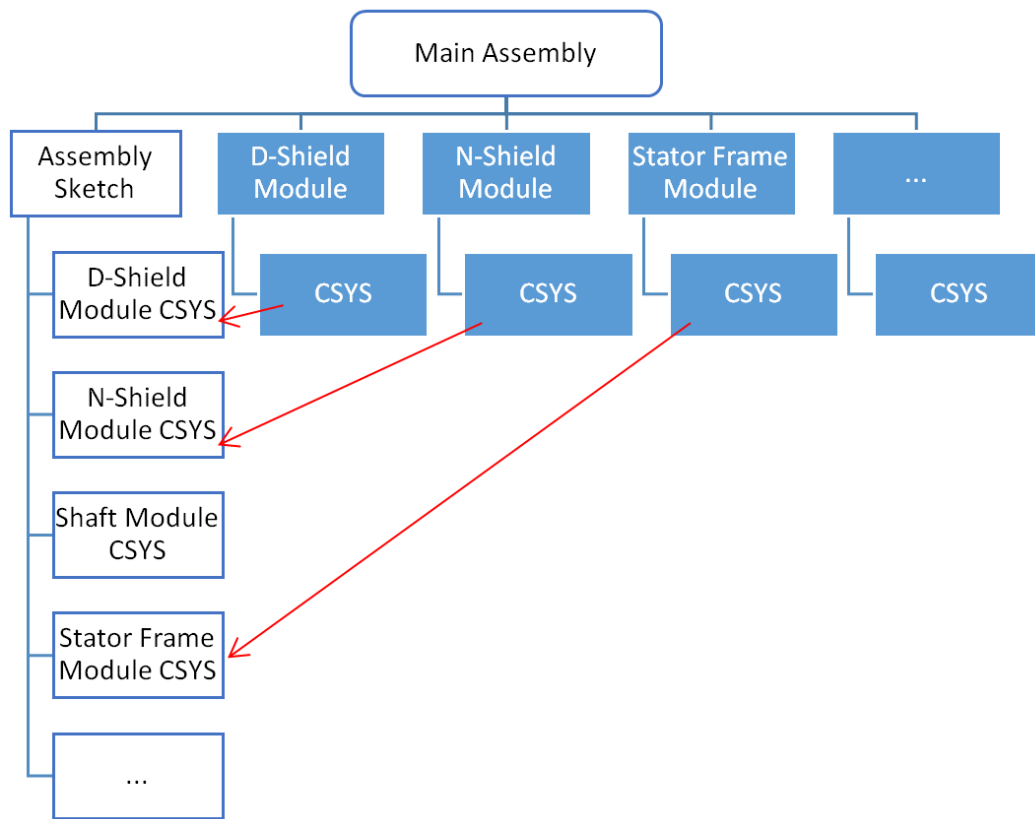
Main Assembly

Assembly Sketch

D-Shield Module

N-Shield Module

Stator Frame Module

...

D-Shield Module CSYS

CSYS

CSYS

CSYS

CSYS

N-Shield Module CSYS

Shaft Module CSYS

Stator Frame Module CSYS

...